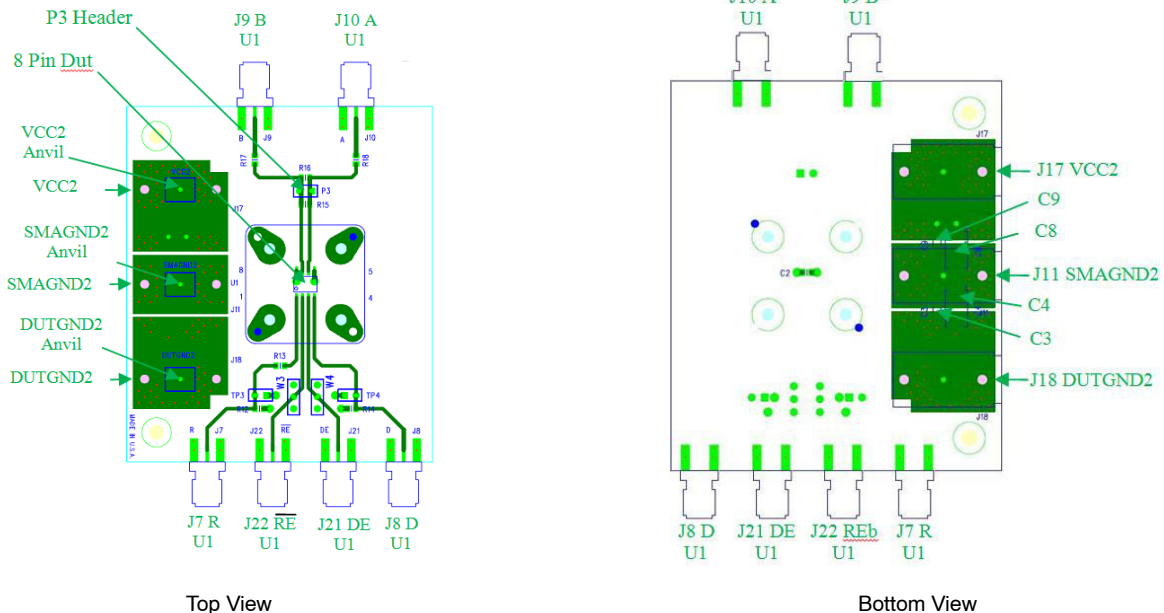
P3 Header

8 Pin Dut

J9 B
U1

J10 A
U1

VCC2
Anvil

VCC2

SMAGND2
Anvil

SMAGND2

DUTGND2
Anvil

DUTGND2

B J9 A J10

R17 R16 R18

P3 R15

VCC2 J17

SMAGND2 8 U1 1 J11 5 4

DUTGND2 J18

R13 W3 W4

TP3 R12 TP4 R14

MADE IN U.S.A.

R J7 J22 $\overline{RE}$ DE J21 D J8

J7 R
U1

J22 $\overline{RE}$
U1

J21 DE
U1

J8 D
U1

J10 A
U1

J9 B
U1

J17

C2

J17 VCC2

C9

C8

J11 SMAGND2

C4

C3

J18 DUTGND2

J18

J8 D
U1

J21 DE
U1

J22 REb
U1

J7 R
U1

Top View

Bottom View